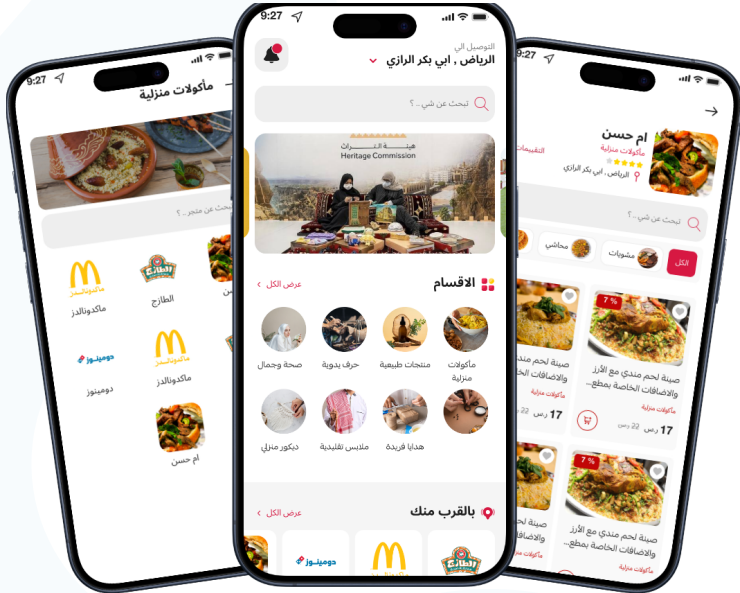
9:27

مأكولات منزلية

تبحث عن متجر..؟

ماكدونالدز

الطازج

دومينوز

ماكدونالدز

ام حسن

9:27

التوصيل الي
الرياض , ابي بكر الرازي

تبحث عن شي .. ؟

هيئة التراث
Heritage Commission

الاقسام
عرض الكل

مأكولات منزلية

منتجات طبيعية

حرف يدوية

صحة وجمال

هدايا فريدة

ملابس تقليدية

ديكور منزلي

بالقرب منك
عرض الكل

دومينوز

9:27

ام حسن
مأكولات منزلية
التقييمات
الرياض , ابي بكر الرازي

تبحث عن شي .. ؟

الكل

مشويات

محاشي

7 %

صينة لحم مندي مع الأرز والاضافات الخاصة بمطع...

مأكولات منزلية

17 ر.س 22 ر.س

صينة لحم مندي مع الأرز والاضافات الخا...

مأكولات منزلية

17 ر.س 22

7 %

صينة لحم مندي مع الأرز والاضافات الخاصة بمطع...

مأكولات منزلية

صينة لحم مندي مع الأرز والاضافات الخا...

مأكولات منزلية